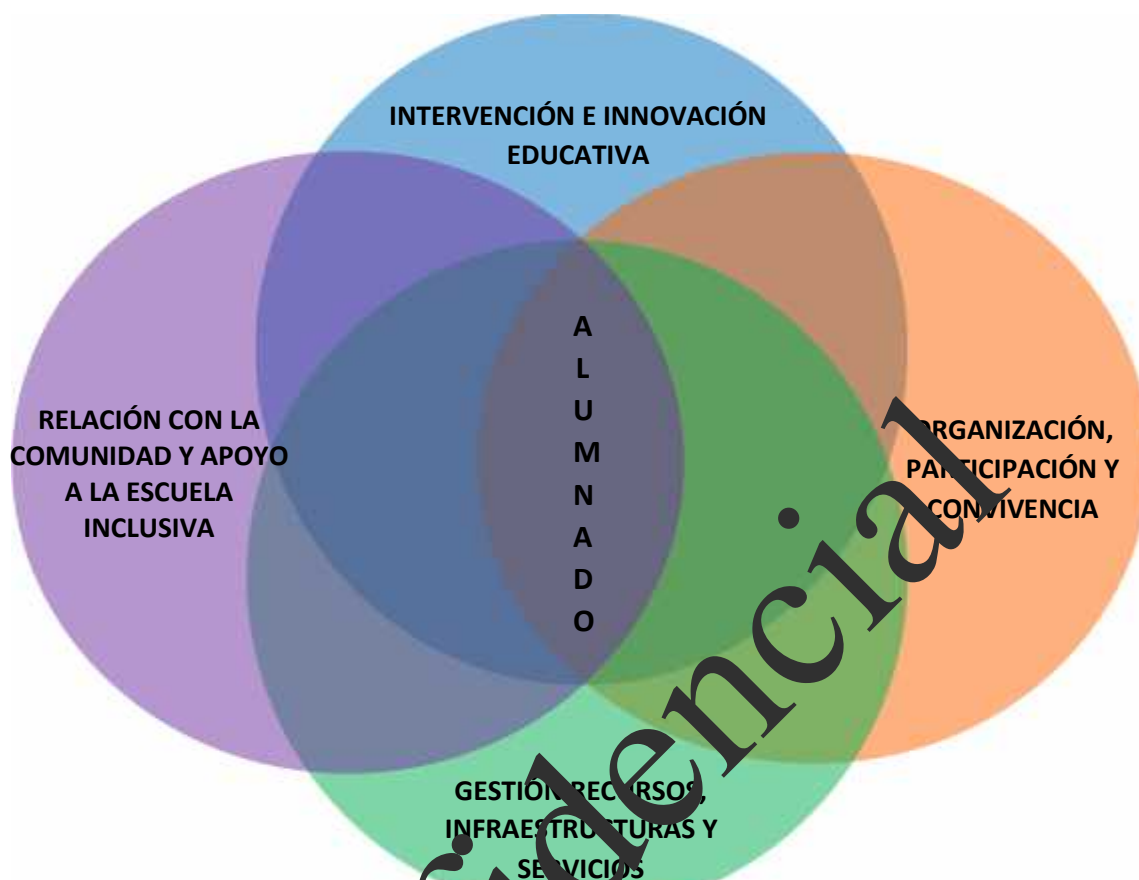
INTERVENCIÓN E INNOVACIÓN EDUCATIVA

RELACIÓN CON LA COMUNIDAD Y APOYO A LA ESCUELA INCLUSIVA

A
L
U
M
N
A
D
O

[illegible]RGANIZACIÓN, PA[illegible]TICIPACIÓN Y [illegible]CONVIVENCIA

GESTIÓN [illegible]RECURSOS, INFRAESTRU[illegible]TURAS Y SE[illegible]VICIOS

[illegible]dencial